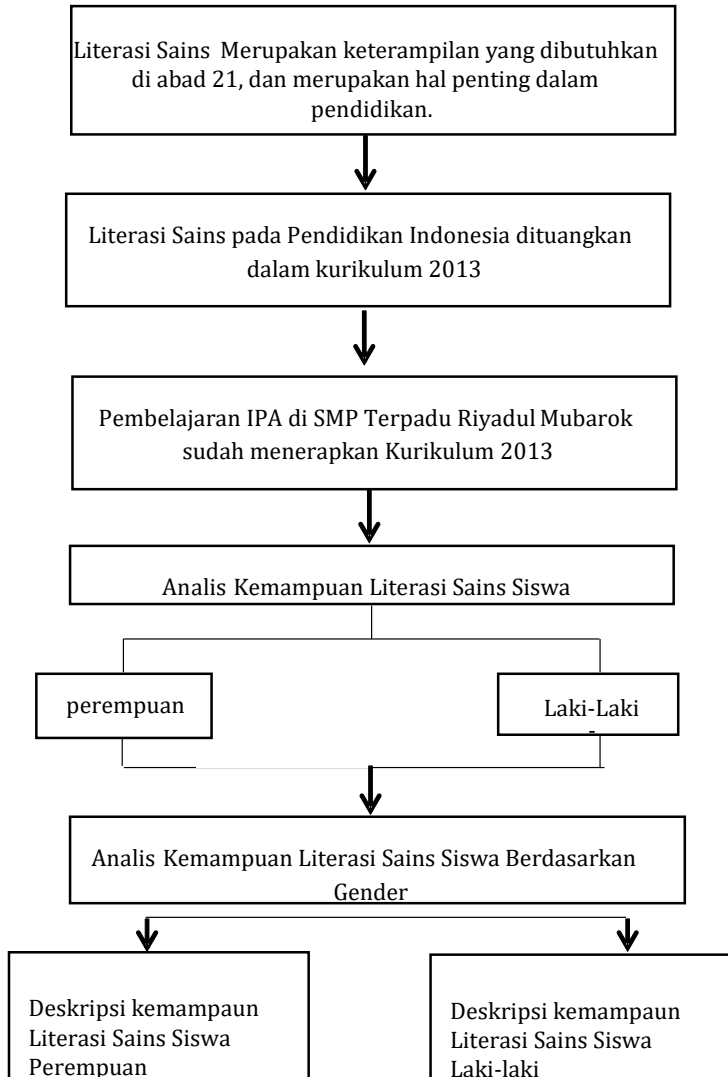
Literasi Sains Merupakan keterampilan yang dibutuhkan di abad 21, dan merupakan hal penting dalam pendidikan.

Literasi Sains pada Pendidikan Indonesia dituangkan dalam kurikulum 2013

Pembelajaran IPA di SMP Terpadu Riyadul Mubarok sudah menerapkan Kurikulum 2013

Analis Kemampuan Literasi Sains Siswa

perempuan

Laki-Laki

Analis Kemampuan Literasi Sains Siswa Berdasarkan Gender

Deskripsi kemampuan Literasi Sains Siswa Perempuan

Deskripsi kemampuan Literasi Sains Siswa Laki-laki